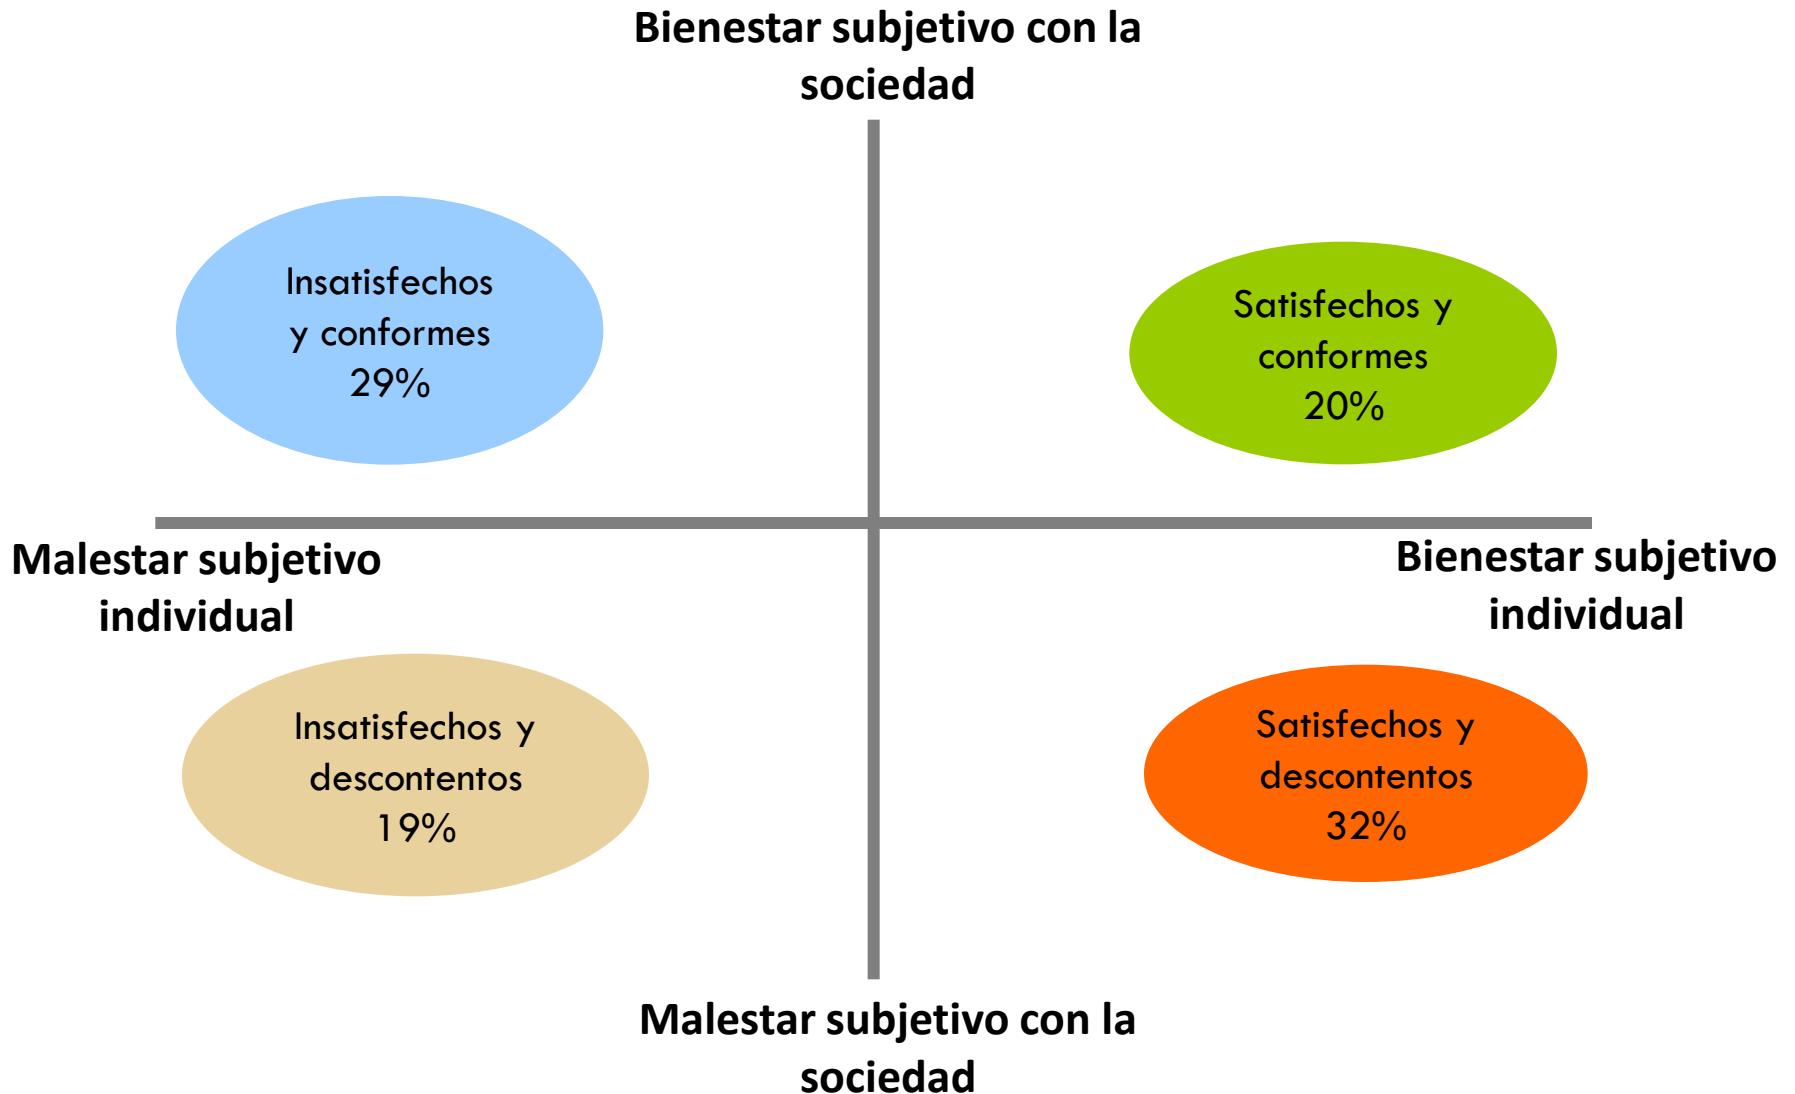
Bienestar subjetivo con la sociedad

Insatisfechos y conformes 29%

Satisfechos y conformes 20%

Malestar subjetivo individual

Bienestar subjetivo individual

Insatisfechos y descontentos 19%

Satisfechos y descontentos 32%

Malestar subjetivo con la sociedad